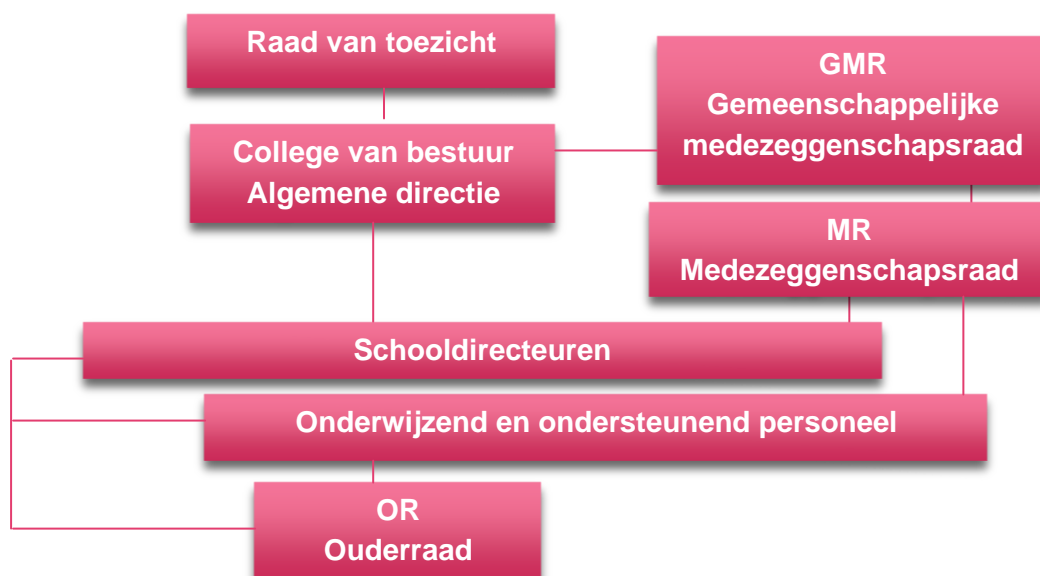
Raad van toezicht

College van bestuur
Algemene directie

GMR
Gemeenschappelijke medezeggenschapsraad

MR
Medezeggenschapsraad

Schooldirecteuren

Onderwijzend en ondersteunend personeel

OR
Ouderraad